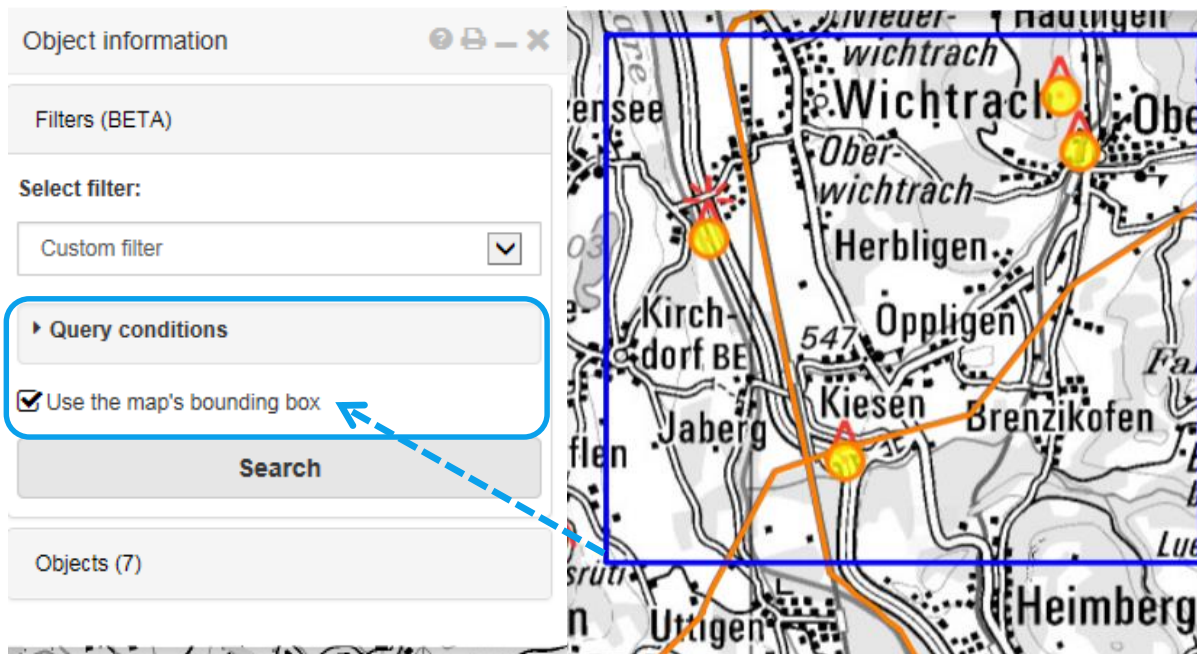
Object information

Filters (BETA)

Select filter:

Custom filter

Query conditions

Use the map's bounding box

Search

Objects (7)

Nieder-wichtrach
Hauttigen
Wichtrach
Obe
ensee
Ober-wichtrach
Herbligen
03
Kirch-dorf BE
547
Oppligen
Kiesen
Brenzikofen
Jaberg
flen
Fa
Lue
srüti
Uttigen
Heimberg